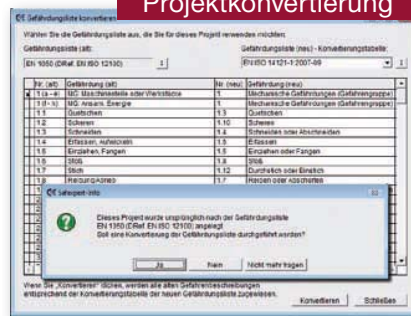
Projektkonvertierung

CE Gefährdungsliste konvertieren

Wählen Sie die Gefährdungsliste aus, die Sie für dieses Projekt verwenden möchten:

Gefährdungsliste (alt):

EN 1050 (DRaf. EN ISO 12100)

Gefährdungsliste (neu) - Konvertierungstabelle:

EN ISO 14121-1:2007-09

| Nr. (alt) | Gefährdung (alt) | Nr. (neu) | Gefährdung (neu) |
|---|---|---|---|
| 1 (a - e) | MG: Maschinenteile oder Werkstücke | 1 | Mechanische Gefährdungen (Gefahrengruppe) |
| 1 (f - h) | MG: Ansam. Energie | 1 | Mechanische Gefährdungen (Gefahrengruppe) |
| 1.1 | Quetschen | 1.3 | Quetschen |
| 1.2 | Scheren | 1.10 | Scheren |
| 1.3 | Schneiden | 1.4 | Schneiden oder Abschneiden |
| 1.4 | Erfassen, Aufwickeln | 1.5 | Erfassen |
| 1.5 | Einziehen, Fangen | 1.6 | Einziehen oder Fangen |
| 1.6 | Stoß | 1.8 | Stoß |
| 1.7 | Stich | 1.12 | Durchstich oder Einstich |
| 1.8 | Reibung/Abrieb | 1.7 | Reiben oder Abschürfen |

CE Safexpert-Info

Dieses Projekt wurde ursprünglich nach der Gefährdungsliste EN 1050 (DRaf. EN ISO 12100) angelegt.
Soll eine Konvertierung der Gefährdungsliste durchgeführt werden?

Ja    Nein    Nicht mehr fragen

Wenn Sie „Konvertieren" klicken, werden alle alten Gefahrenbeschreibungen entsprechend der Konvertierungstabelle der neuen Gefährdungsliste zugewiesen.

Konvertieren    Schließen